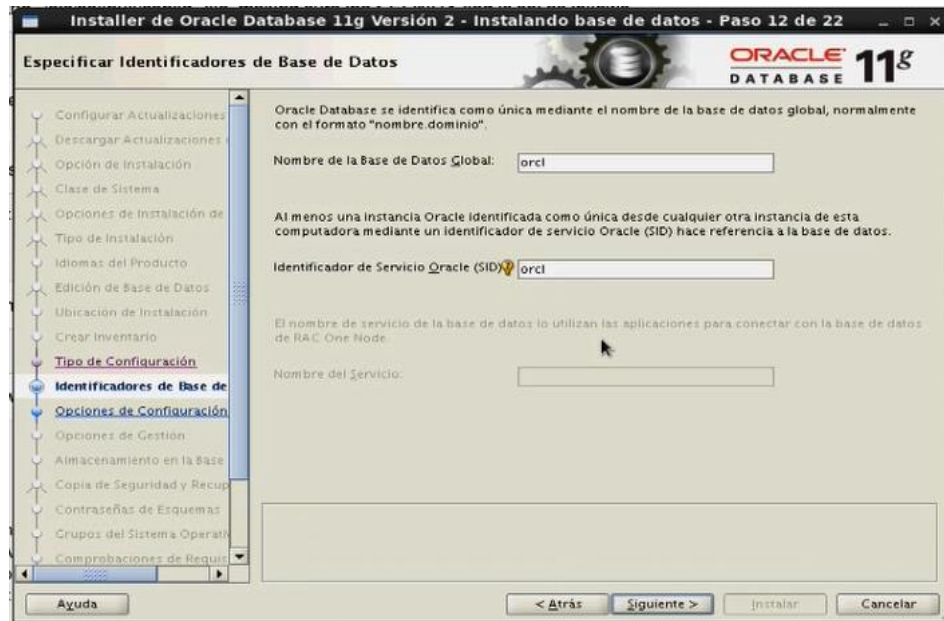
Installer de Oracle Database 11g Versión 2 - Instalando base de datos - Paso 12 de 22

Especificar Identificadores de Base de Datos

ORACLE DATABASE 11g

Configurar Actualizaciones
Descargar Actualizaciones
Opción de Instalación
Clase de Sistema
Opciones de Instalación de
Tipo de Instalación
Idiomas del Producto
Edición de Base de Datos
Ubicación de Instalación
Crear Inventario
Tipo de Configuración
Identificadores de Base de
Opciones de Configuración
Opciones de Gestión
Almacenamiento en la Base
Copia de Seguridad y Recup
Contraseñas de Esquemas
Grupos del Sistema Operati
Comprobaciones de Requis

Oracle Database se identifica como única mediante el nombre de la base de datos global, normalmente con el formato "nombre.dominio".

Nombre de la Base de Datos Global: orcl

Al menos una instancia Oracle identificada como única desde cualquier otra instancia de esta computadora mediante un identificador de servicio Oracle (SID) hace referencia a la base de datos.

Identificador de Servicio Oracle (SID) orcl

El nombre de servicio de la base de datos lo utilizan las aplicaciones para conectar con la base de datos de RAC One Node.

Nombre del Servicio:

Ayuda

< Atrás

Siguiente >

Instalar

Cancelar